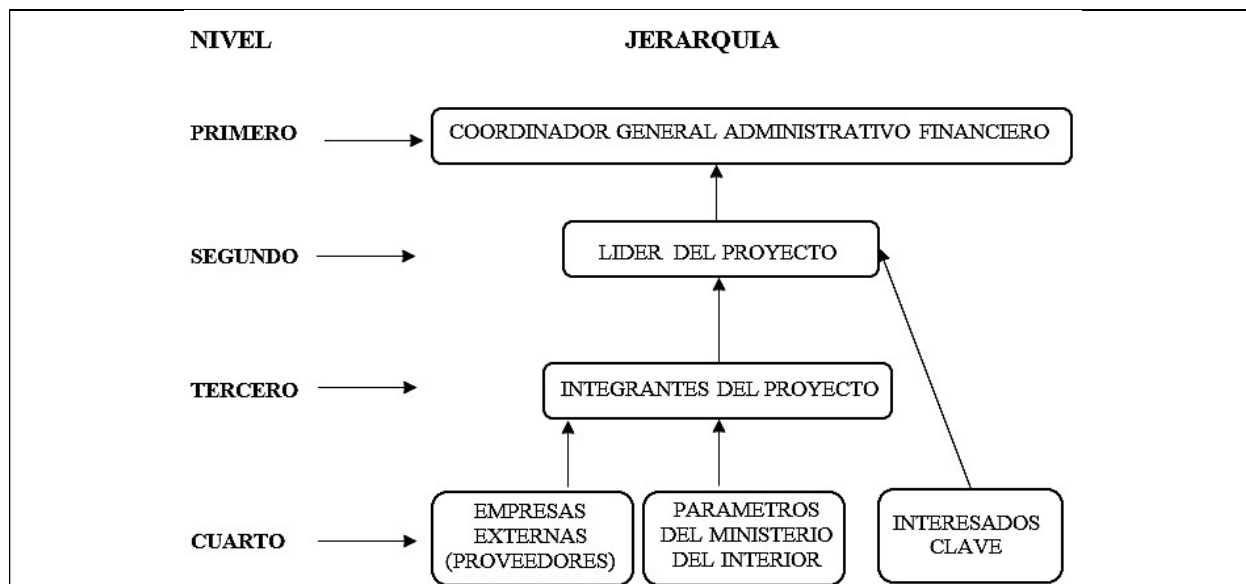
NIVEL

JERARQUIA

PRIMERO

COORDINADOR GENERAL ADMINISTRATIVO FINANCIERO

SEGUNDO

LIDER DEL PROYECTO

TERCERO

INTEGRANTES DEL PROYECTO

CUARTO

EMPRESAS EXTERNAS (PROVEEDORES)

PARAMETROS DEL MINISTERIO DEL INTERIOR

INTERESADOS CLAVE